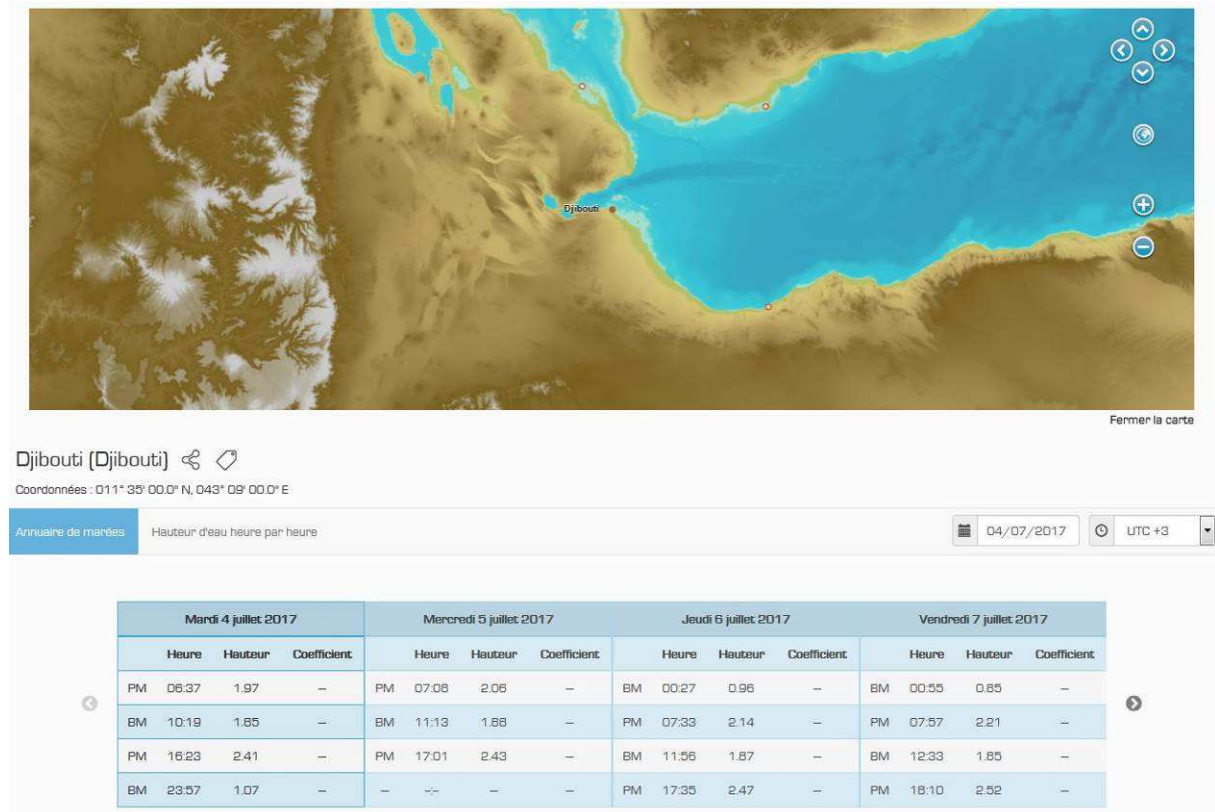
Djibouti

Fermer la carte

Djibouti (Djibouti)

Coordonnées : 011° 35' 00.0" N, 043° 09' 00.0" E

Annuaire de marées | Hauteur d'eau heure par heure | 04/07/2017 | UTC +3

| Mardi 4 juillet 2017 | | | | Mercredi 5 juillet 2017 | | | | Jeudi 6 juillet 2017 | | | | Vendredi 7 juillet 2017 | | | |
|---|---|---|---|---|---|---|---|---|---|---|---|---|---|---|---|
| | Heure | Hauteur | Coefficient | | Heure | Hauteur | Coefficient | | Heure | Hauteur | Coefficient | | Heure | Hauteur | Coefficient |
| PM | 06:37 | 1.97 | – | PM | 07:06 | 2.06 | – | BM | 00:27 | 0.96 | – | BM | 00:55 | 0.85 | – |
| BM | 10:19 | 1.65 | – | BM | 11:13 | 1.68 | – | PM | 07:33 | 2.14 | – | PM | 07:57 | 2.21 | – |
| PM | 16:23 | 2.41 | – | PM | 17:01 | 2.43 | – | BM | 11:56 | 1.67 | – | BM | 12:33 | 1.65 | – |
| BM | 23:57 | 1.07 | – | – | -:- | – | – | PM | 17:35 | 2.47 | – | PM | 18:10 | 2.52 | – |